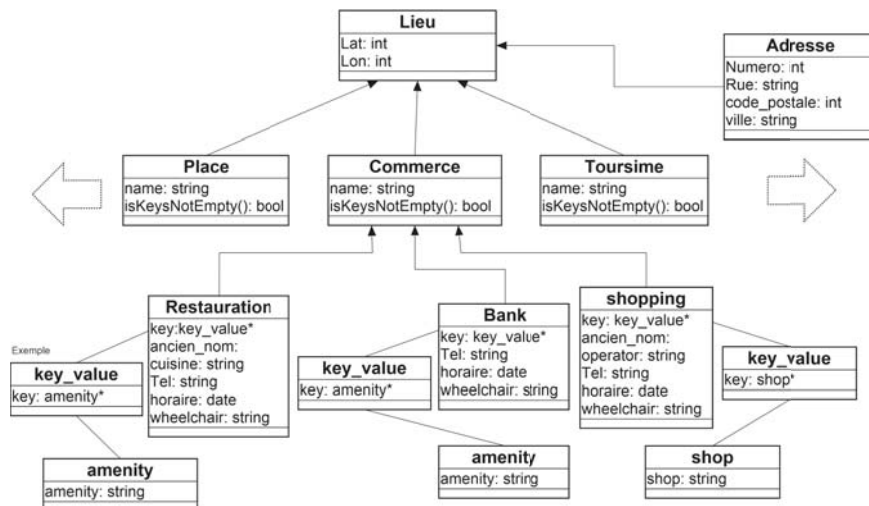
Lieu
Lat: int
Lon: int

Adresse
Numero: int
Rue: string
code_postale: int
ville: string

Place
name: string
isKeysNotEmpty(): bool

Commerce
name: string
isKeysNotEmpty(): bool

Toursime
name: string
isKeysNotEmpty(): bool

Restauration
key:key_value*
ancien_nom:
cuisine: string
Tel: string
horaire: date
wheelchair: string

Bank
key: key_value*
Tel: string
horaire: date
wheelchair: string

shopping
key: key_value*
ancien_nom:
operator: string
Tel: string
horaire: date
wheelchair: string

Exemple

key_value
key: amenity*

key_value
key: amenity*

key_value
key: shop*

amenity
amenity: string

amenity
amenity: string

shop
shop: string